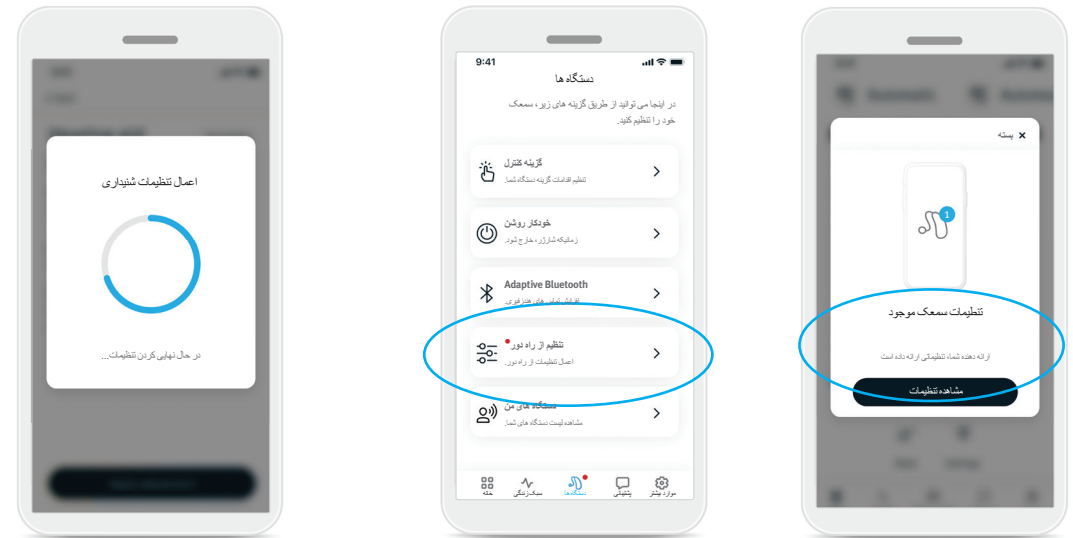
اعمال تنظیمات شنیداری

در حال نهایی کردن تنظیمات...

9:41

دستگاه ها

در اینجا می توانید از طریق گزینه های زیر، سمعک خود را تنظیم کنید.

گزینه کنترل
تنظیم اقدامات گزینه دستگاه شما.

خودکار روشن
زمانیکه شارژر، خارج شود.

Adaptive Bluetooth
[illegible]

تنظیم از راه دور
اعمال تنظیمات از راه دور.

دستگاه های من
مشاهده لیست دستگاه های شما.

خانه
سبک زندگی
دستگاه ها
پشتیبانی
موارد بیشتر

بسته ×

1

تنظیمات سمعک موجود

ارائه دهنده شما، تنظیماتی ارائه داده است

مشاهده تنظیمات